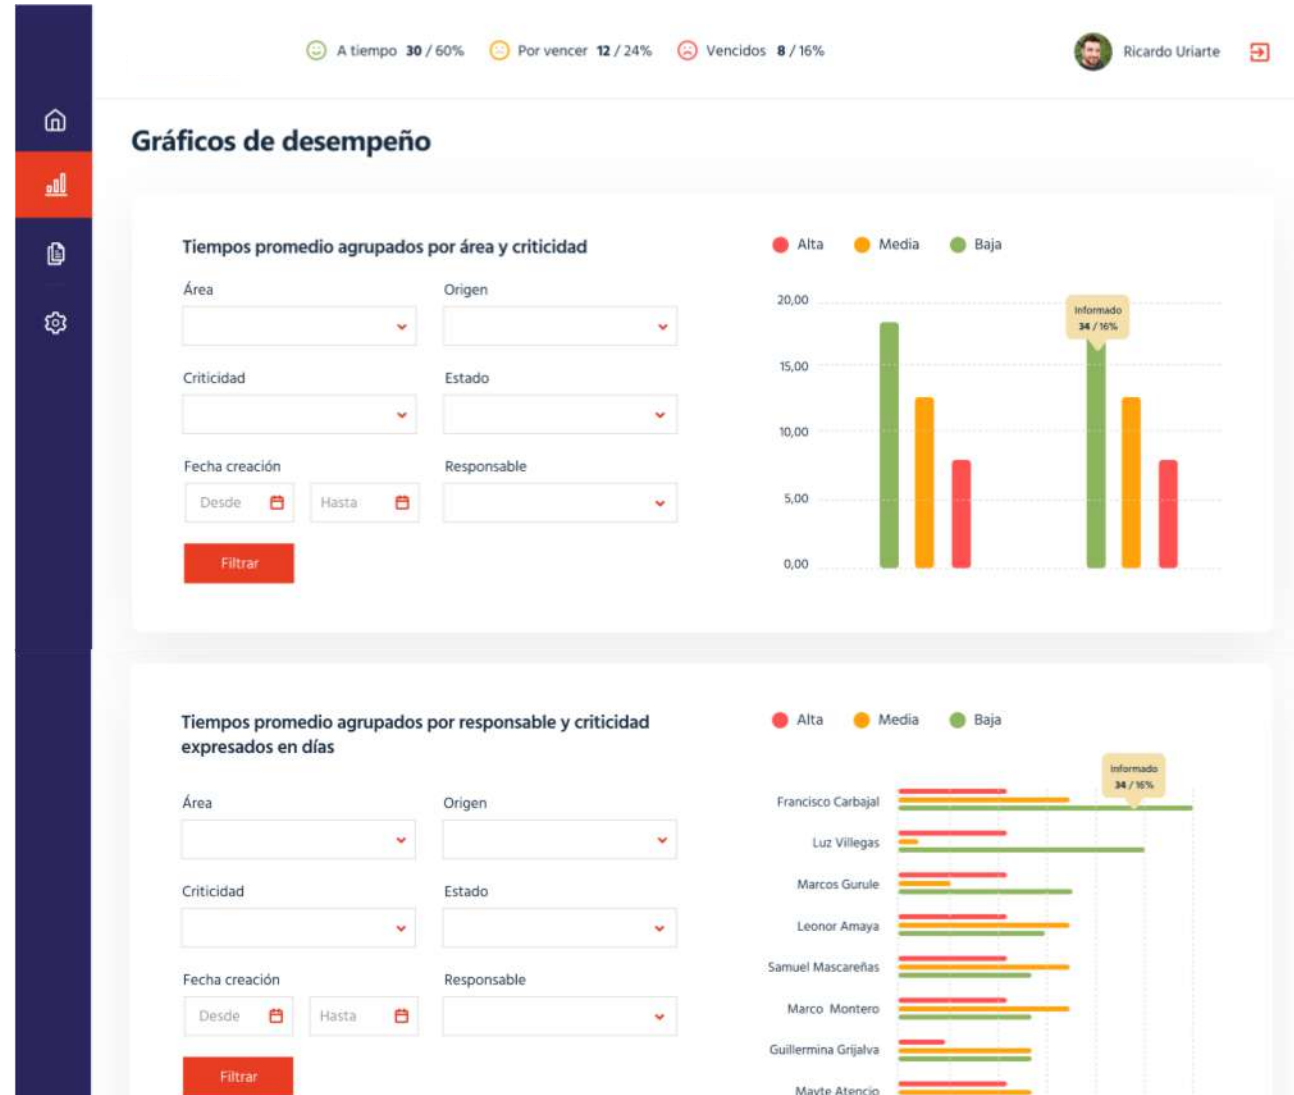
A tiempo 30 / 60%  Por vencer 12 / 24%  Vencidos 8 / 16%

Ricardo Uriarte

Gráficos de desempeño

Tiempos promedio agrupados por área y criticidad

Área
Origen
Criticidad
Estado
Fecha creación
Desde
Hasta
Responsable
Filtrar

Alta  Media  Baja

20,00
15,00
10,00
5,00
0,00

Informado
34 / 16%

Tiempos promedio agrupados por responsable y criticidad expresados en días

Área
Origen
Criticidad
Estado
Fecha creación
Desde
Hasta
Responsable
Filtrar

Alta  Media  Baja

Informado
34 / 16%

Francisco Carbajal
Luz Villegas
Marcos Gurule
Leonor Amaya
Samuel Mascareñas
Marco Montero
Guillermina Grijalva
Mayte Atencio